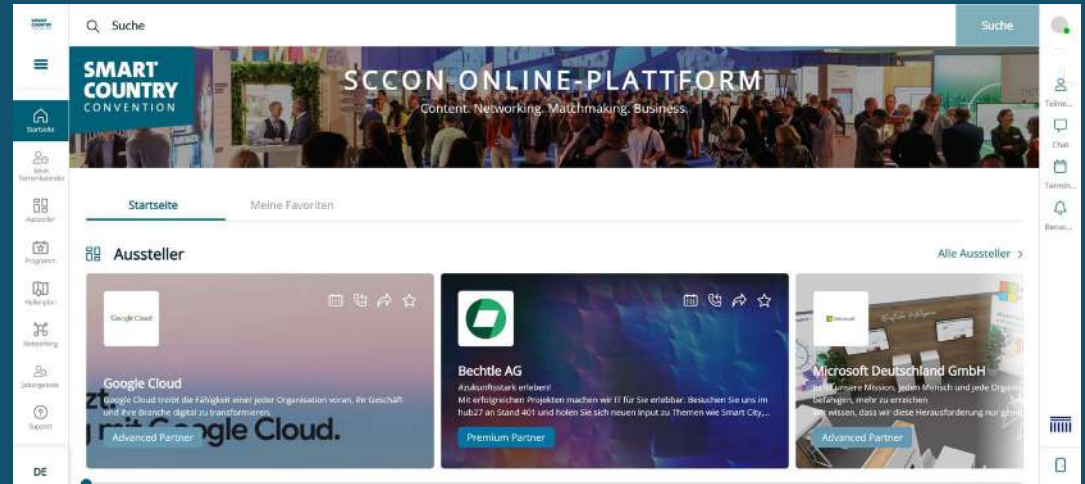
Suche

Suche

SMART COUNTRY CONVENTION

SCCON ONLINE-PLATTFORM

Content. Networking. Matchmaking. Business.

Startseite

Mein Terminkalender

Aussteller

Programm

Hallenplan

Networking

Jobangebote

Support

DE

Teilne...

Chat

Termin...

Benac...

Startseite

Meine Favoriten

Aussteller

Alle Aussteller >

Google Cloud

Google Cloud

Google Cloud treibt die Fähigkeit einer jeden Organisation voran, ihr Geschäft und ihre Branche digital zu transformieren.

g mit Google Cloud.

Advanced Partner

Bechtle AG

#zukunftsstark erleben!

Mit erfolgreichen Projekten machen wir IT für Sie erlebbar. Besuchen Sie uns im hub27 an Stand 401 und holen Sie sich neuen Input zu Themen wie Smart City,...

Premium Partner

Microsoft

Microsoft Deutschland GmbH

Es ist unsere Mission, jeden Mensch und jede Organ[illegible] befähigen, mehr zu erreichen

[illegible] wissen, dass wir diese Herausforderung nur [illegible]

Advanced Partner